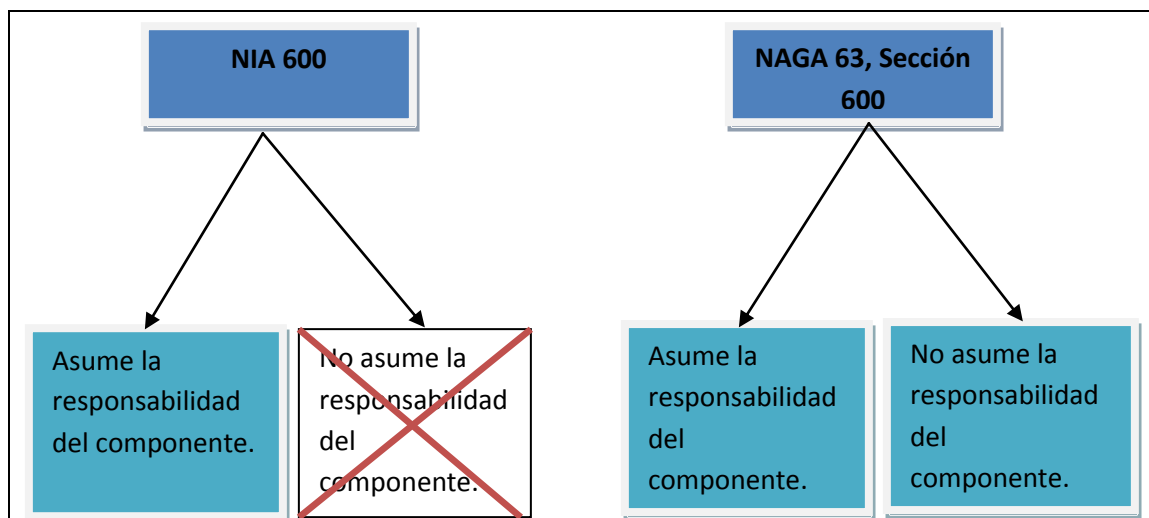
NIA 600

Asume la responsabilidad del componente.

No asume la responsabilidad del componente.

NAGA 63, Sección 600

Asume la responsabilidad del componente.

No asume la responsabilidad del componente.